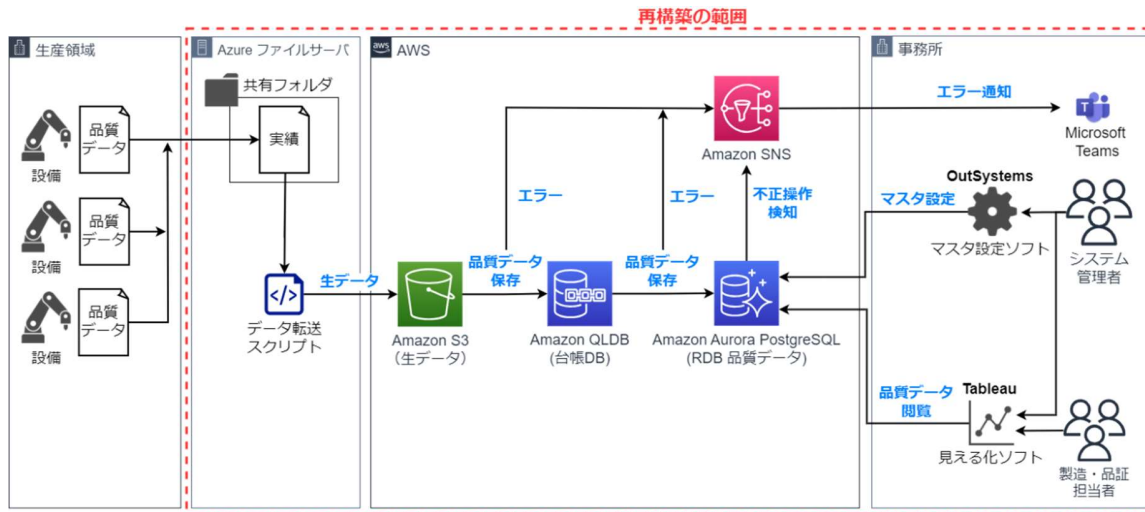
再構築の範囲

生産領域

品質データ

設備

品質データ

設備

品質データ

設備

Azure ファイルサーバ

共有フォルダ

実績

データ転送スクリプト

生データ

AWS

Amazon S3
(生データ)

品質データ保存

Amazon QLDB
(台帳DB)

品質データ保存

Amazon Aurora PostgreSQL
(RDB 品質データ)

エラー

エラー

不正操作検知

Amazon SNS

エラー通知

事務所

Microsoft Teams

OutSystems

マスタ設定

マスタ設定ソフト

システム管理者

品質データ閲覧

Tableau

見える化ソフト

製造・品証担当者